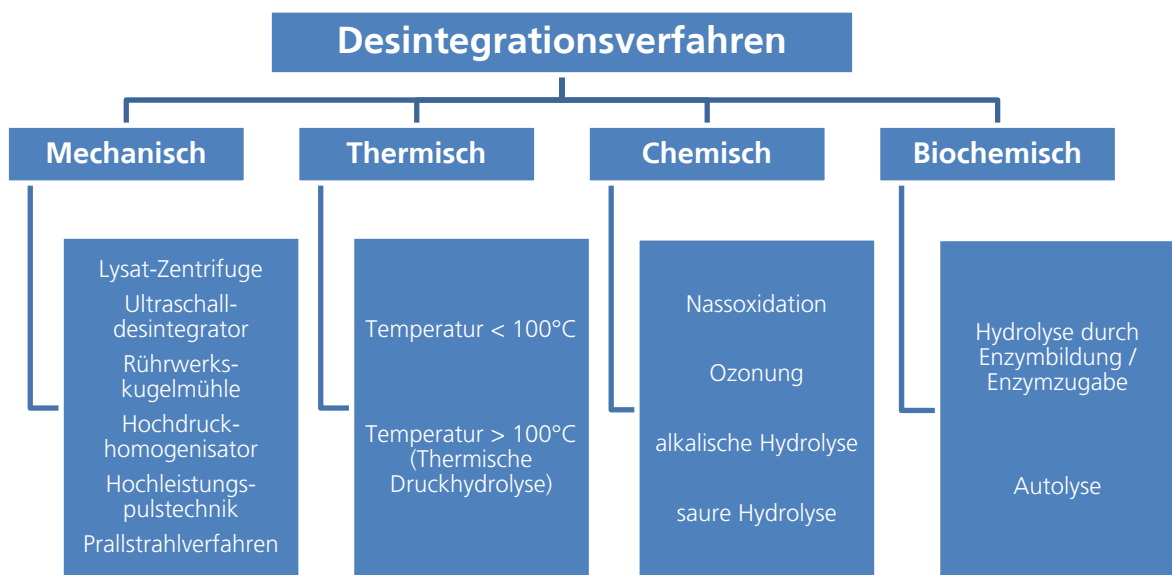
Desintegrationsverfahren

Mechanisch

Lysat-Zentrifuge
Ultraschall-desintegrator
Rührwerks-kugelmühle
Hochdruck-homogenisator
Hochleistungs-pulstechnik
Prallstrahlverfahren

Thermisch

Temperatur < 100°C

Temperatur > 100°C (Thermische Druckhydrolyse)

Chemisch

Nassoxidation

Ozonung

alkalische Hydrolyse

saure Hydrolyse

Biochemisch

Hydrolyse durch Enzymbildung / Enzymzugabe

Autolyse